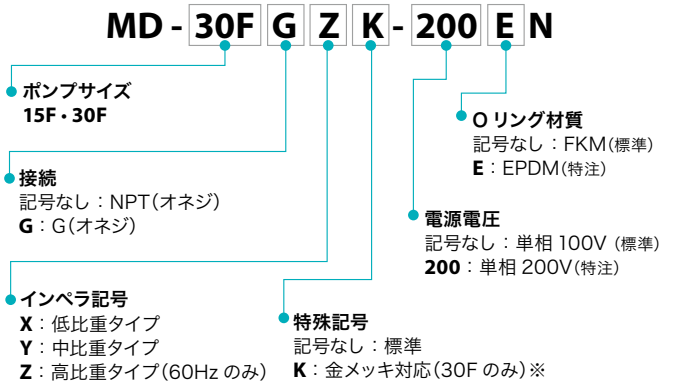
MD - 30F G Z K - 200 E N

ポンプサイズ
15F・30F

接続
記号なし：NPT(オネジ)
G：G(オネジ)

インペラ記号
X：低比重タイプ
Y：中比重タイプ
Z：高比重タイプ(60Hz のみ)

特殊記号
記号なし：標準
K：金メッキ対応(30F のみ)※

電源電圧
記号なし：単相 100V (標準)
200：単相 200V(特注)

O リング材質
記号なし：FKM(標準)
E：EPDM(特注)